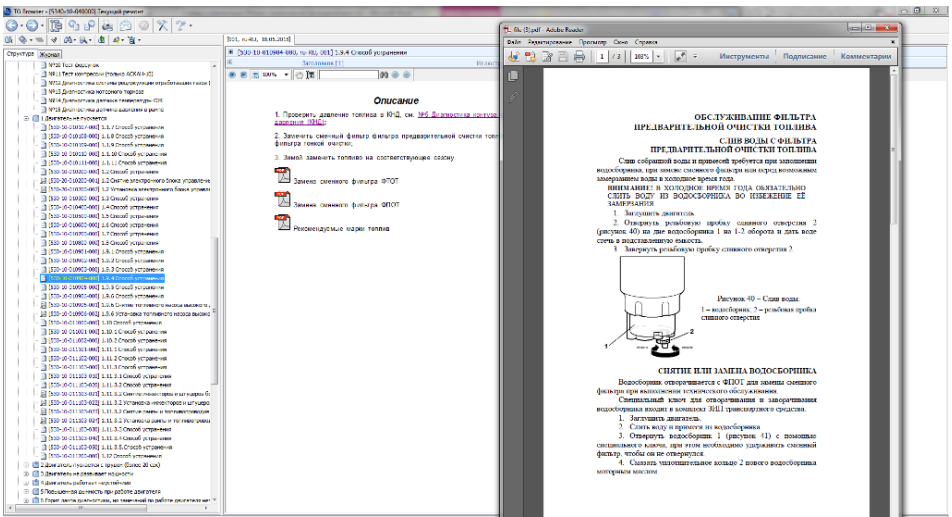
TG Browser - [5340-В-040003] Текущий документ

Структура | Журнал

№10 Тест Обдувок
№11 Тест компрессии (только АСКИ 6 (С)
№12 Диагностика системы рециркуляции отработавших газов
№13 Диагностика моторного тормоза
№14 Диагностика датчиков температуры ОЖ
№15 Диагностика датчика давления в рампе
1 Двигатель не пускается
[S30-10-010101-000] 1.1.1 Способ устранения
[S30-10-010102-000] 1.1.2 Способ устранения
[S30-10-010103-000] 1.1.3 Способ устранения
[S30-10-010104-000] 1.1.4 Способ устранения
[S30-10-010801-000] 1.1.8 Способ устранения
[S30-10-010111-000] 1.1.11 Способ устранения
[S30-10-010201-000] 1.2 Способ устранения
[S30-10-010301-000] 1.3.1 Способ устранения
[S30-10-010302-000] 1.3.2 Способ устранения
[S30-10-010303-000] 1.3.3 Способ устранения
[S30-10-010304-000] 1.3.4 Способ устранения
[S30-10-010401-000] 1.4 Способ устранения
[S30-10-010501-000] 1.5.1 Способ устранения
[S30-10-010502-000] 1.5.2 Способ устранения
[S30-10-010601-000] 1.6 Способ устранения
[S30-10-010701-000] 1.7 Способ устранения
[S30-10-010801-000] 1.8.1 Способ устранения
[S30-10-010802-000] 1.8.2 Способ устранения
[S30-10-010803-000] 1.8.3 Способ устранения
[S30-10-010804-000] 1.8.4 Способ устранения
[S30-10-010901-000] 1.9.1 Способ устранения
[S30-10-010902-000] 1.9.2 Способ устранения
[S30-10-010903-000] 1.9.3 Способ устранения
[S30-10-011001-000] 1.10 Способ устранения
[S30-10-011101-000] 1.11.1 Способ устранения
[S30-10-011102-000] 1.11.2 Способ устранения
[S30-10-011103-000] 1.11.3 Способ устранения
[S30-10-011201-000] 1.12 Способ устранения
2 Двигатель пускается с трудом (более 30 сек)
3 Двигатель не развивает мощности
4 Двигатель работает неустойчиво
5 Повышенная дымность при работе двигателя
6 Горит лампа диагностики, не зависимо от работы двигателя

[S30-10-010804-000] 1.8.4 Способ устранения

Описание

1. Проверить давление топлива в КЧД, см. №6 Диагностика контура давления (ФНД);

2. Заменить сменный фильтр фильтра предварительной очистки топлива и фильтра тонкой очистки;

3. Заменить топливо на соответствующее сезону.

Замена сменного фильтра ФГОТ

Замена сменного фильтра ФПОТ

Рекомендуемые марки топлива

file (3).pdf - Adobe Reader
Файл Редактирование Просмотр Окно Справка
1 / 3 | 100% | Инструменты | Подписание | Комментарии

ОБСЛУЖИВАНИЕ ФИЛЬТРА ПРЕДВАРИТЕЛЬНОЙ ОЧИСТКИ ТОПЛИВА

СЛИВ ВОДЫ С ФИЛЬТРА ПРЕДВАРИТЕЛЬНОЙ ОЧИСТКИ ТОПЛИВА

Слив собранной воды и примесей требуется при заполнении водосборника, при замене сменного фильтра или перед возможным замерзанием воды в холодное время года.

ВНИМАНИЕ! В ХОЛОДНОЕ ВРЕМЯ ГОДА ОБЯЗАТЕЛЬНО СЛИТЬ ВОДУ ИЗ ВОДОСБОРНИКА ВО ИЗБЕЖАНИЕ ЕЁ ЗАМЕРЗАНИЯ

1. Заглушить двигатель.
2. Отвернуть резьбовую пробку сливного отверстия 2 (рисунок 40) на дне водосборника 1 на 1-2 оборота и дать воде стечь в подставленную емкость.
3. Завернуть резьбовую пробку сливного отверстия 2.

Рисунок 40 – Слив воды:
1 – водосборник; 2 – резьбовая пробка сливного отверстия

1
2

СНЯТИЕ ИЛИ ЗАМЕНА ВОДОСБОРНИКА

Водосборник отворачивается с ФПОТ для замены сменного фильтра при выполнении технического обслуживания.

Специальный ключ для отворачивания и заворачивания водосборника входит в комплект ЗИП транспортного средства.

1. Заглушить двигатель.
2. Слить воду и примеси из водосборника.
3. Отвернуть водосборник 1 (рисунок 41) с помощью специального ключа, при этом необходимо удерживать сменный фильтр, чтобы он не отвернулся.
4. Смазать уплотнительное кольцо 2 нового водосборника моторным маслом.